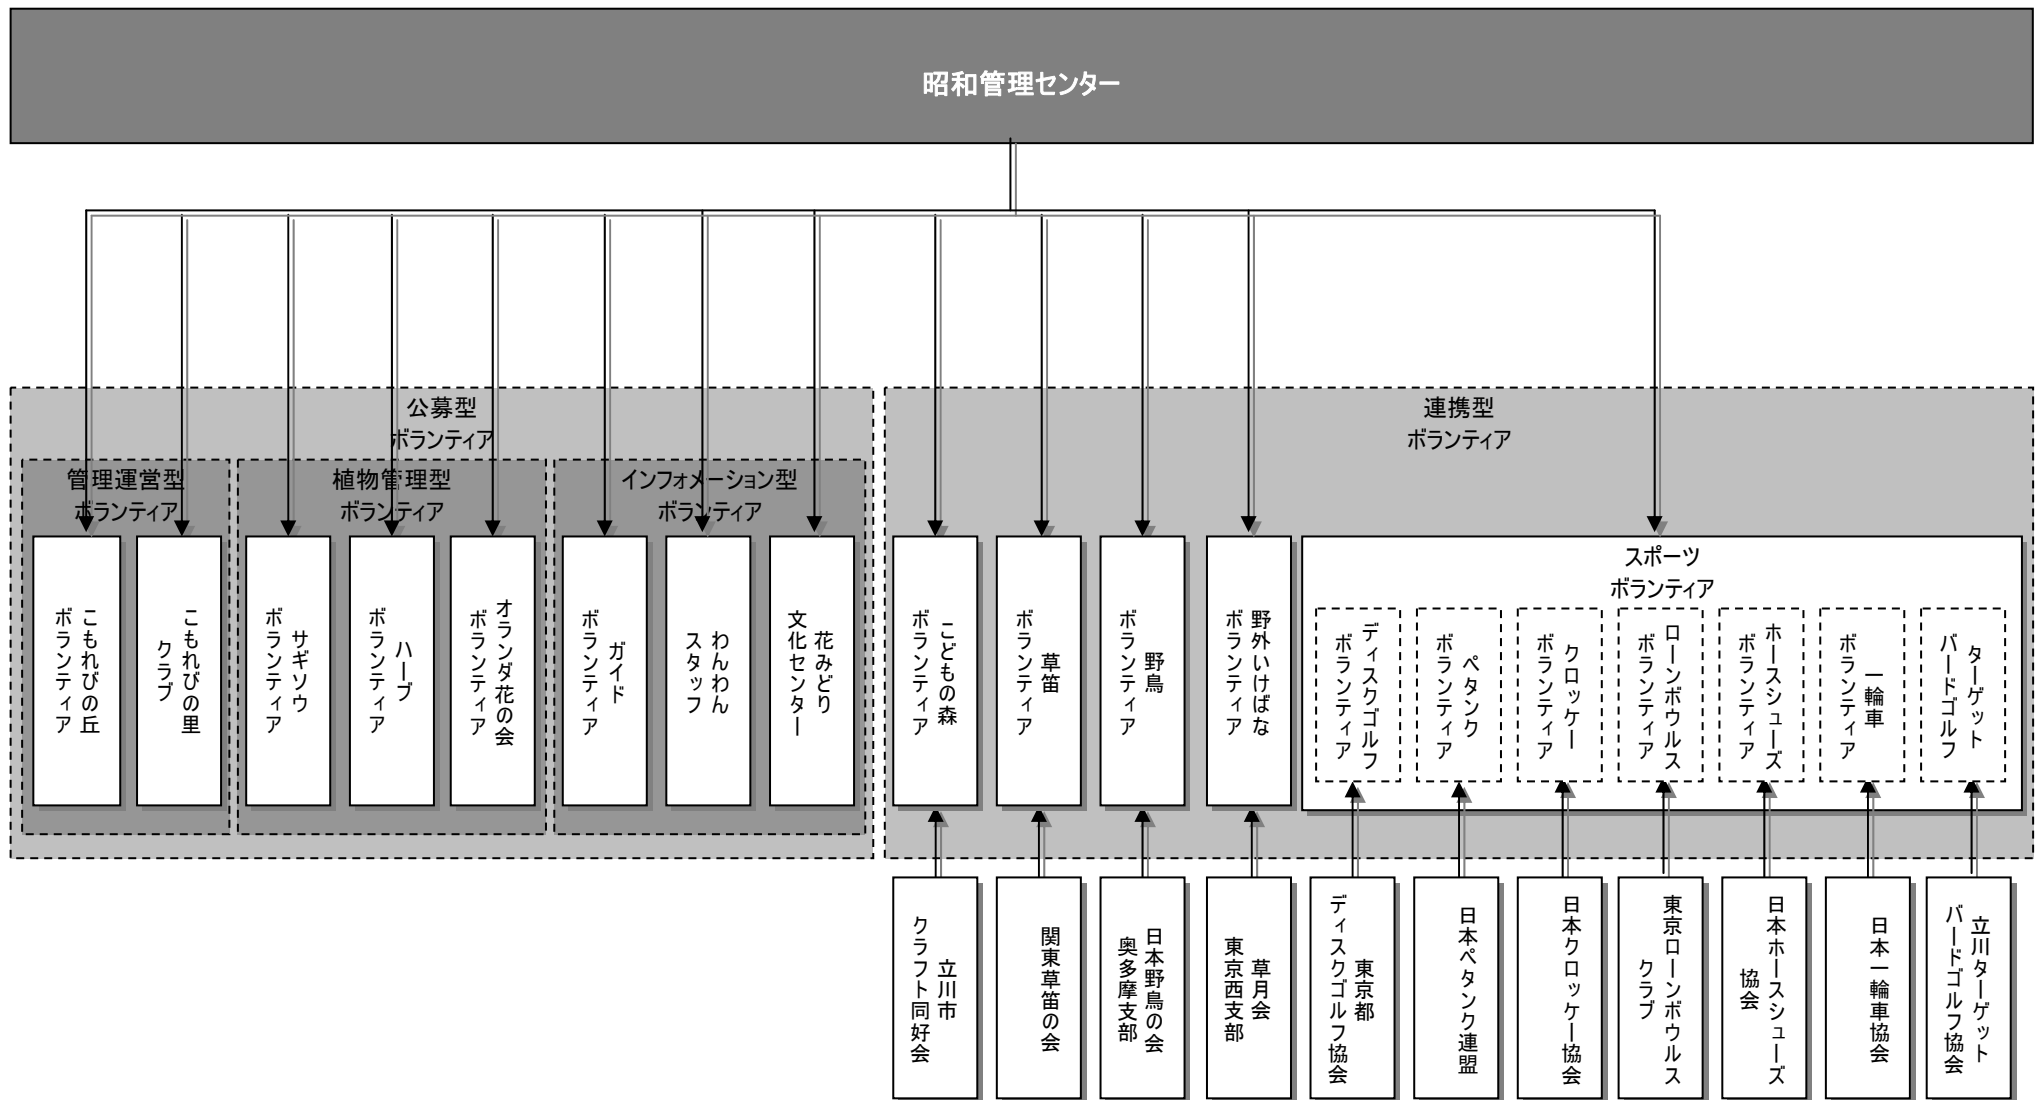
昭和管理センター

公募型
ボランティア

管理運営型
ボランティア

こもれびの丘
ボランティア

こもれびの里
クラブ

植物管理型
ボランティア

サギソウ
ボランティア

ハーブ
ボランティア

オランダ花の会
ボランティア

インフォメーション型
ボランティア

ガイド
ボランティア

わんわん
スタッフ

花みどり
文化センター

連携型
ボランティア

こどもの森
ボランティア

草笛
ボランティア

野鳥
ボランティア

野外いけばな
ボランティア

スポーツ
ボランティア

ディスクゴルフ
ボランティア

ペタンク
ボランティア

クロッケー
ボランティア

ローンボウルス
ボランティア

ホースシューズ
ボランティア

一輪車
ボランティア

ターゲット
バードゴルフ

立川市
クラフト同好会

関東草笛の会

日本野鳥の会
奥多摩支部

草月会
東京西支部

東京都
ディスクゴルフ協会

日本ペタンク連盟

日本クロッケー協会

東京ローンボウルス
クラブ

日本ホースシューズ
協会

日本一輪車協会

立川ターゲット
バードゴルフ協会